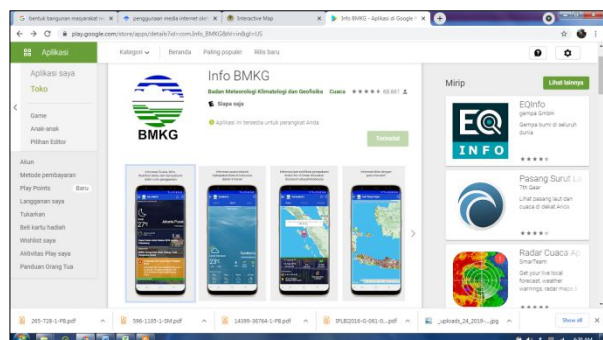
bentuk bangunan masyarakat m ×
penggunaan media internet ole ×
Interactive Map ×
Info BMKG - Aplikasi di Google ×
+

play.google.com/store/apps/details?id=com.Info_BMKG&hl=in&gl=US

Aplikasi
Kategori
Beranda
Paling populer
Rilis baru

Aplikasi saya
Toko
Game
Anak-anak
Pilihan Editor

Akun
Metode pembayaran
Play Points Baru
Langganan saya
Tukarkan
Beli kartu hadiah
Wishlist saya
Aktivitas Play saya
Panduan Orang Tua

BMKG

Info BMKG
Badan Meteorologi Klimatologi dan Geofisika Cuaca ★★★★★ 69.661
Siapa saja
Aplikasi ini tersedia untuk perangkat Anda
Terinstal

Mirip
Lihat lainnya

EQInfo
gempa GmbH
Gempa bumi di seluruh dunia
★★★★

Pasang Surut La
7th Gear
Lihat pasang laut dan cuaca di dekat Anda
★★★★

Radar Cuaca Ap
SmarTeam
Get your live local forecast, weather warnings, radar maps &
★★★★

265-728-1-PB.pdf
596-1135-1-SM.pdf
14399-36764-1-PB.pdf
IFLB2016-0-061-0....pdf
_uploads_24_2019-....jpg
Show all